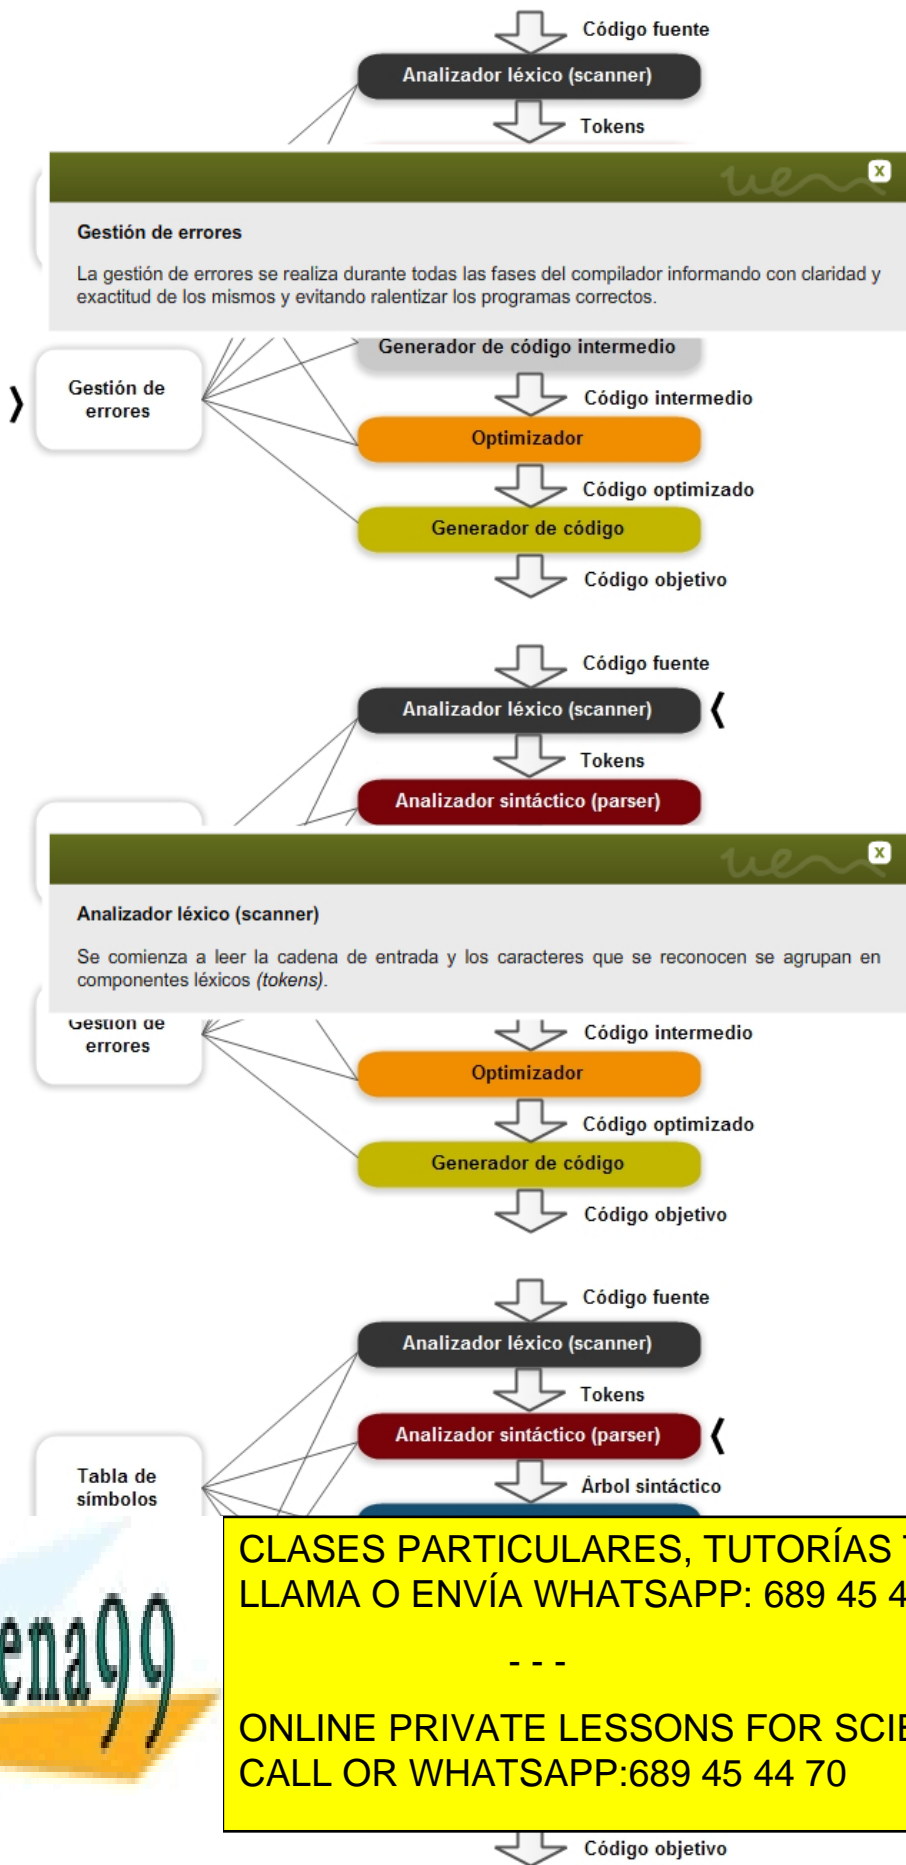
Código fuente

Analizador léxico (scanner)

Tokens

Gestión de errores

La gestión de errores se realiza durante todas las fases del compilador informando con claridad y exactitud de los mismos y evitando ralentizar los programas correctos.

Generador de código intermedio

Gestión de errores

Código intermedio

Optimizador

Código optimizado

Generador de código

Código objetivo

Código fuente

Analizador léxico (scanner)

Tokens

Analizador sintáctico (parser)

Analizador léxico (scanner)

Se comienza a leer la cadena de entrada y los caracteres que se reconocen se agrupan en componentes léxicos (tokens).

Gestión de errores

Código intermedio

Optimizador

Código optimizado

Generador de código

Código objetivo

Código fuente

Analizador léxico (scanner)

Tokens

Analizador sintáctico (parser)

Tabla de símbolos

Árbol sintáctico

ena99

CLASES PARTICULARES, TUTORÍAS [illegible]
LLAMA O ENVÍA WHATSAPP: 689 45 4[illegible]

- - -

ONLINE PRIVATE LESSONS FOR SCI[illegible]
CALL OR WHATSAPP:689 45 44 70

Código objetivo